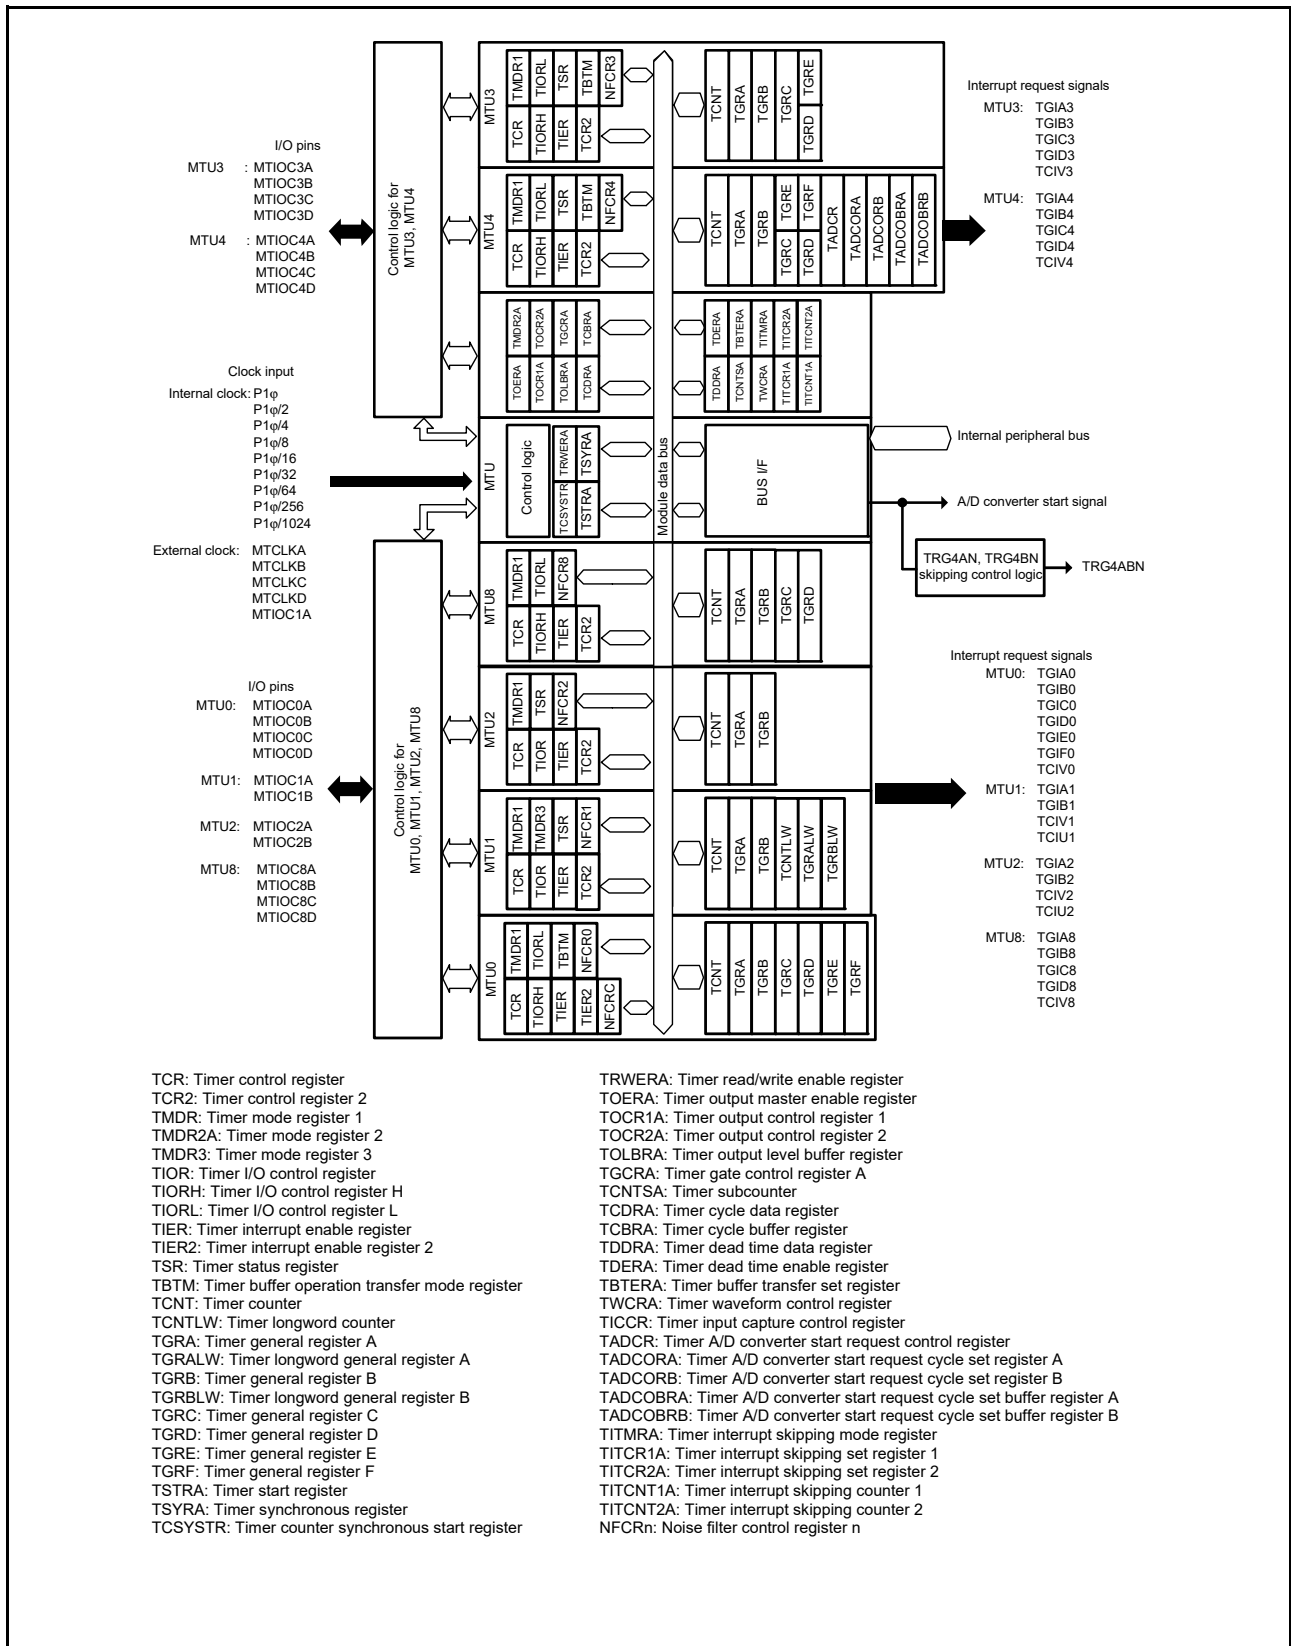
I/O pins
MTU3 : MTIOC3A
MTIOC3B
MTIOC3C
MTIOC3D
MTU4 : MTIOC4A
MTIOC4B
MTIOC4C
MTIOC4D

Control logic for MTU3, MTU4

MTU3
TMDR1 TIORL TSR TBTM NFCR3
TCR TIORH TIER TCR2
TCNT TGRA TGRB TGRC TGRE TGRD

Interrupt request signals
MTU3: TGIA3
TGIB3
TGIC3
TGID3
TCIV3

MTU4
TMDR1 TIORL TSR TBTM NFCR4
TCR TIORH TIER TCR2
TCNT TGRA TGRB TGRE TGRF TGRC TGRD TADCR TADCORA TADCORB TADCOBRA TADCOBRB

MTU4: TGIA4
TGIB4
TGIC4
TGID4
TCIV4

TMDR2A TOCR2A TGCRA TCBRA
TOERA TOCR1A TOLBRA TCDRA
TDERA TBTERA TITMRA TITCR2A TITCNT2A
TDDRA TCNTSA TWCRA TITCR1A TITCNT1A

Clock input
Internal clock: P1φ
P1φ/2
P1φ/4
P1φ/8
P1φ/16
P1φ/32
P1φ/64
P1φ/256
P1φ/1024
External clock: MTCLKA
MTCLKB
MTCLKC
MTCLKD
MTIOC1A

MTU
Control logic
TRWERA TSYRA
TCSYSTR TSTRA
Module data bus
BUS I/F
Internal peripheral bus
A/D converter start signal
TRG4AN, TRG4BN skipping control logic
TRG4ABN

MTU8
TMDR1 TIORL NFCR8
TCR TIORH TIER TCR2
TCNT TGRA TGRB TGRC TGRD

I/O pins
MTU0: MTIOC0A
MTIOC0B
MTIOC0C
MTIOC0D
MTU1: MTIOC1A
MTIOC1B
MTU2: MTIOC2A
MTIOC2B
MTU8: MTIOC8A
MTIOC8B
MTIOC8C
MTIOC8D

Control logic for MTU0, MTU1, MTU2, MTU8

MTU2
TMDR1 TSR NFCR2
TCR TIOR TIER TCR2
TCNT TGRA TGRB

MTU1
TMDR1 TMDR3 TSR NFCR1
TCR TIOR TIER TCR2
TCNT TGRA TGRB TCNTLW TGRALW TGRBLW

MTU0
TMDR1 TIORL TBTM NFCR0
TCR TIORH TIER TIER2 NFCRC
TCNT TGRA TGRB TGRC TGRD TGRE TGRF

Interrupt request signals
MTU0: TGIA0
TGIB0
TGIC0
TGID0
TGIE0
TGIF0
TCIV0
MTU1: TGIA1
TGIB1
TCIV1
TCIU1
MTU2: TGIA2
TGIB2
TCIV2
TCIU2
MTU8: TGIA8
TGIB8
TGIC8
TGID8
TCIV8

TCR: Timer control register
TCR2: Timer control register 2
TMDR: Timer mode register 1
TMDR2A: Timer mode register 2
TMDR3: Timer mode register 3
TIOR: Timer I/O control register
TIORH: Timer I/O control register H
TIORL: Timer I/O control register L
TIER: Timer interrupt enable register
TIER2: Timer interrupt enable register 2
TSR: Timer status register
TBTM: Timer buffer operation transfer mode register
TCNT: Timer counter
TCNTLW: Timer longword counter
TGRA: Timer general register A
TGRALW: Timer longword general register A
TGRB: Timer general register B
TGRBLW: Timer longword general register B
TGRC: Timer general register C
TGRD: Timer general register D
TGRE: Timer general register E
TGRF: Timer general register F
TSTRA: Timer start register
TSYRA: Timer synchronous register
TCSYSTR: Timer counter synchronous start register

TRWERA: Timer read/write enable register
TOERA: Timer output master enable register
TOCR1A: Timer output control register 1
TOCR2A: Timer output control register 2
TOLBRA: Timer output level buffer register
TGCRA: Timer gate control register A
TCNTSA: Timer subcounter
TCDRA: Timer cycle data register
TCBRA: Timer cycle buffer register
TDDRA: Timer dead time data register
TDERA: Timer dead time enable register
TBTERA: Timer buffer transfer set register
TWCRA: Timer waveform control register
TICCR: Timer input capture control register
TADCR: Timer A/D converter start request control register
TADCORA: Timer A/D converter start request cycle set register A
TADCORB: Timer A/D converter start request cycle set register B
TADCOBRA: Timer A/D converter start request cycle set buffer register A
TADCOBRB: Timer A/D converter start request cycle set buffer register B
TITMRA: Timer interrupt skipping mode register
TITCR1A: Timer interrupt skipping set register 1
TITCR2A: Timer interrupt skipping set register 2
TITCNT1A: Timer interrupt skipping counter 1
TITCNT2A: Timer interrupt skipping counter 2
NFCRn: Noise filter control register n